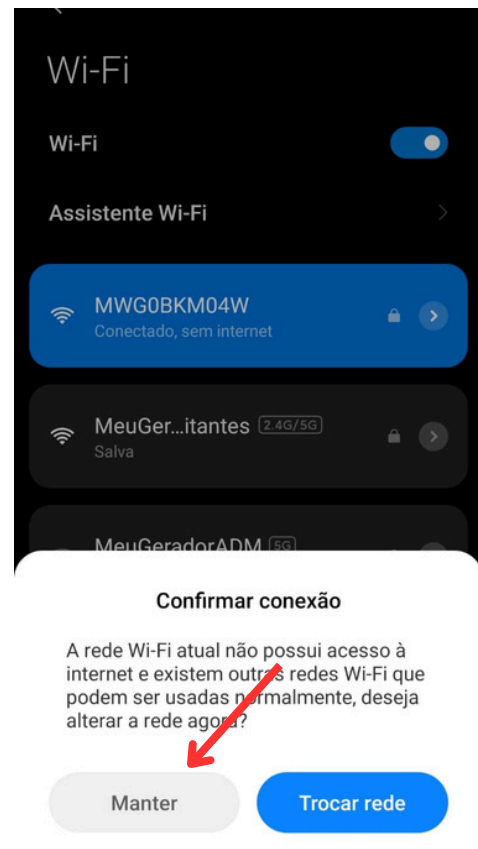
Wi-Fi

Wi-Fi

Assistente Wi-Fi

MWG0BKM04W
Conectado, sem internet

MeuGer...itantes 2.4G/5G
Salva

MeuGeradorADM 5G

Confirmar conexão

A rede Wi-Fi atual não possui acesso à internet e existem outras redes Wi-Fi que podem ser usadas normalmente, deseja alterar a rede agora?

Manter

Trocar rede